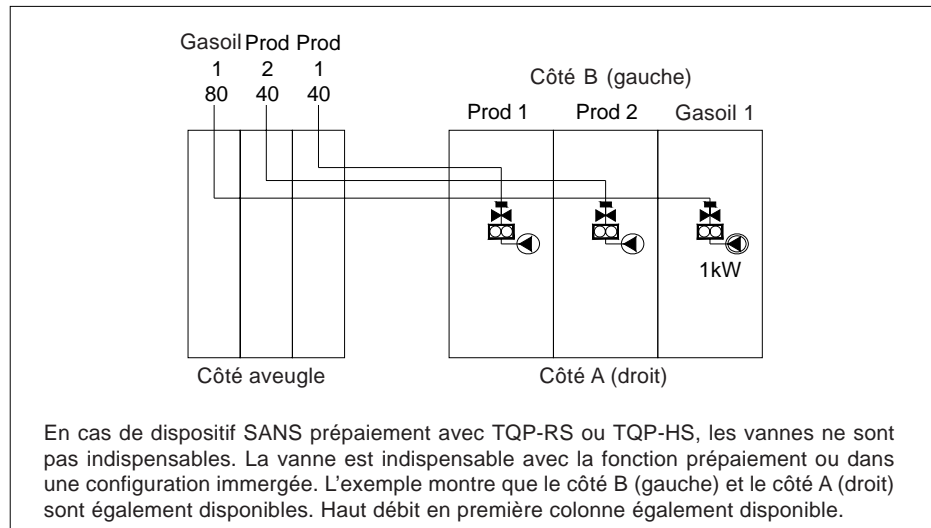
Gasoil Prod Prod
1 2 1
80 40 40

Côté B (gauche)

Prod 1 Prod 2 Gasoil 1

1kW

Côté aveugle

Côté A (droit)

En cas de dispositif SANS prépaiement avec TQP-RS ou TQP-HS, les vannes ne sont pas indispensables. La vanne est indispensable avec la fonction prépaiement ou dans une configuration immergée. L'exemple montre que le côté B (gauche) et le côté A (droit) sont également disponibles. Haut débit en première colonne également disponible.